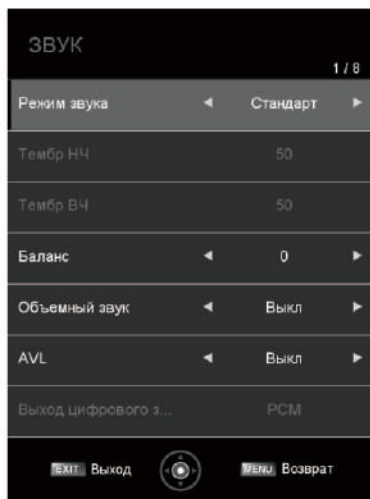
ЗВУК

1 / 8

| | | | |
|---|---|---|---|
| Режим звука | ◄ | Стандарт | ► |
| Тембр НЧ | | 50 | |
| Тембр ВЧ | | 50 | |
| Баланс | ◄ | 0 | ► |
| Объемный звук | ◄ | Выкл | ► |
| AVL | ◄ | Выкл | ► |
| Выход цифрового з... | | PCM | |

EXIT Выход MENU Возврат